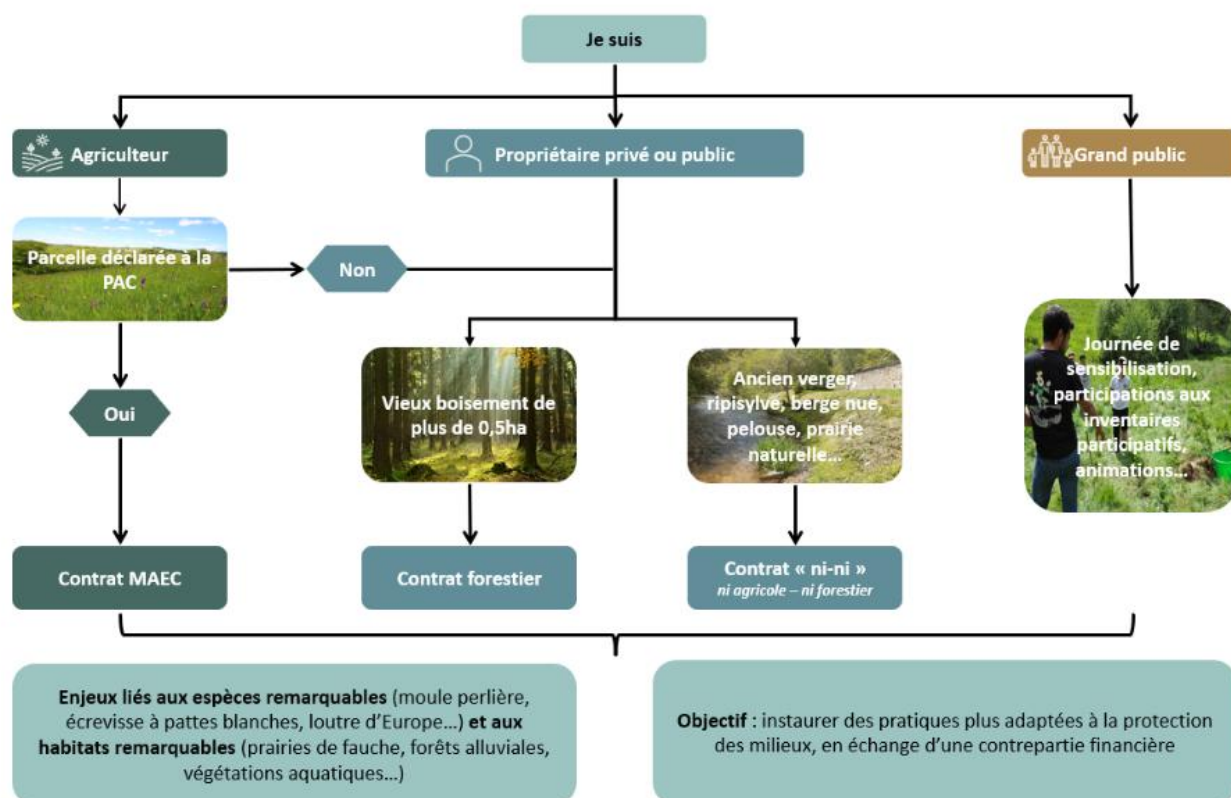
Je suis

Agriculteur

Propriétaire privé ou public

Grand public

Parcelle déclarée à la PAC

Non

Oui

Vieux boisement de plus de 0,5ha

Ancien verger, ripisylve, berge nue, pelouse, prairie naturelle…

Journée de sensibilisation, participations aux inventaires participatifs, animations…

Contrat MAEC

Contrat forestier

Contrat « ni-ni »
ni agricole – ni forestier

Enjeux liés aux espèces remarquables (moule perlière, écrevisse à pattes blanches, loutre d'Europe…) et aux habitats remarquables (prairies de fauche, forêts alluviales, végétations aquatiques…)

Objectif : instaurer des pratiques plus adaptées à la protection des milieux, en échange d'une contrepartie financière